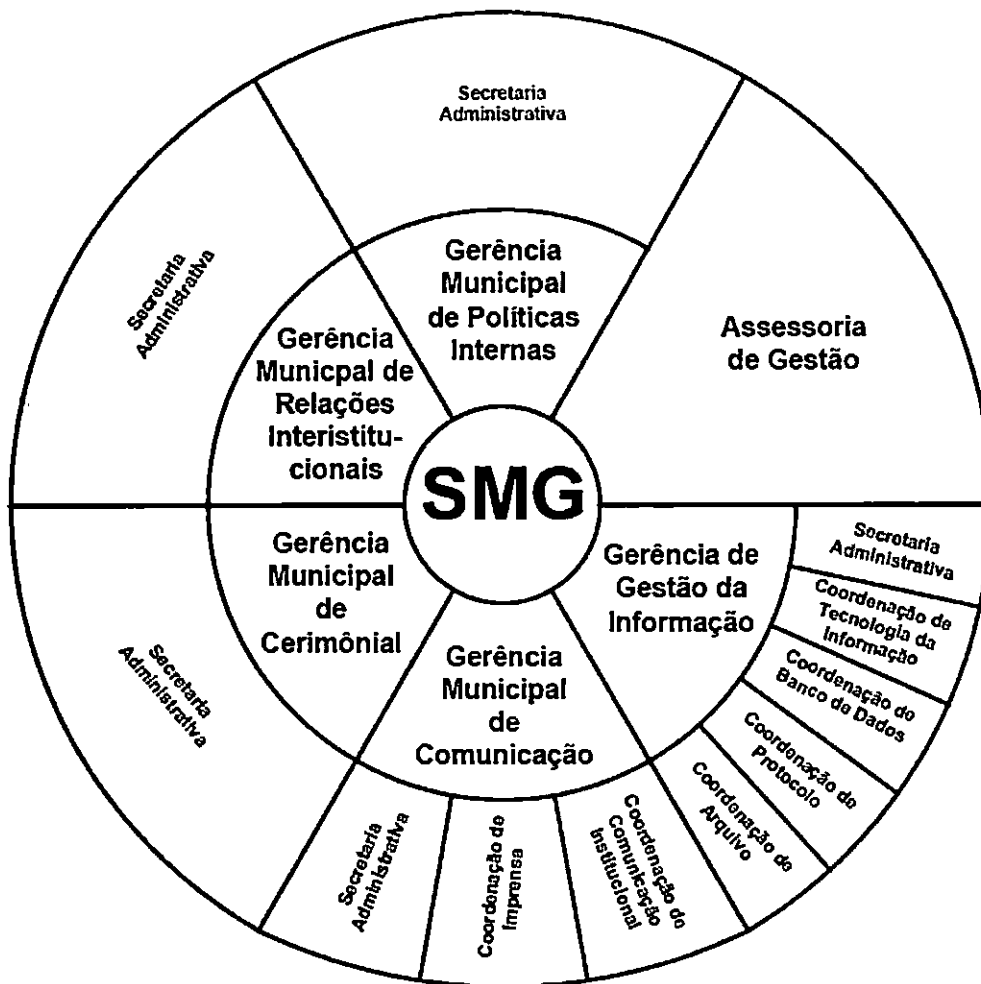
Secretaria Administrativa

Secretaria Administrativa

Gerência Municipal de Políticas Internas

Assessoria de Gestão

Gerência Municpal de Relações Interistitucionais

SMG

Gerência Municipal de Cerimônial

Gerência de Gestão da Informação

Secretaria Administrativa

Coordenação de Tecnologia da Informação

Coordenação do Banco de Dados

Coordenação do Protocolo

Coordenação do Arquivo

Gerência Municipal de Comunicação

Secretaria Administrativa

Secretaria Administrativa

Coordenação de Imprensa

Coordenação de Comunicação Institucional